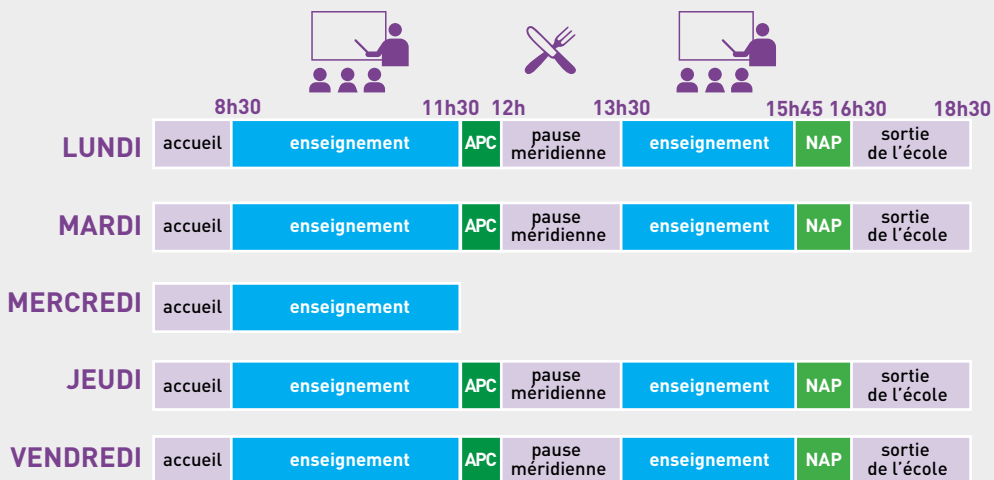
| | 8h30 | | 11h30 | 12h | 13h30 | 15h45 | 16h30 | 18h30 |
|---|---|---|---|---|---|---|---|---|
| **LUNDI** | accueil | enseignement | APC | pause méridienne | enseignement | NAP | sortie de l'école | |
| **MARDI** | accueil | enseignement | APC | pause méridienne | enseignement | NAP | sortie de l'école | |
| **MERCREDI** | accueil | enseignement | | | | | | |
| **JEUDI** | accueil | enseignement | APC | pause méridienne | enseignement | NAP | sortie de l'école | |
| **VENDREDI** | accueil | enseignement | APC | pause méridienne | enseignement | NAP | sortie de l'école | |